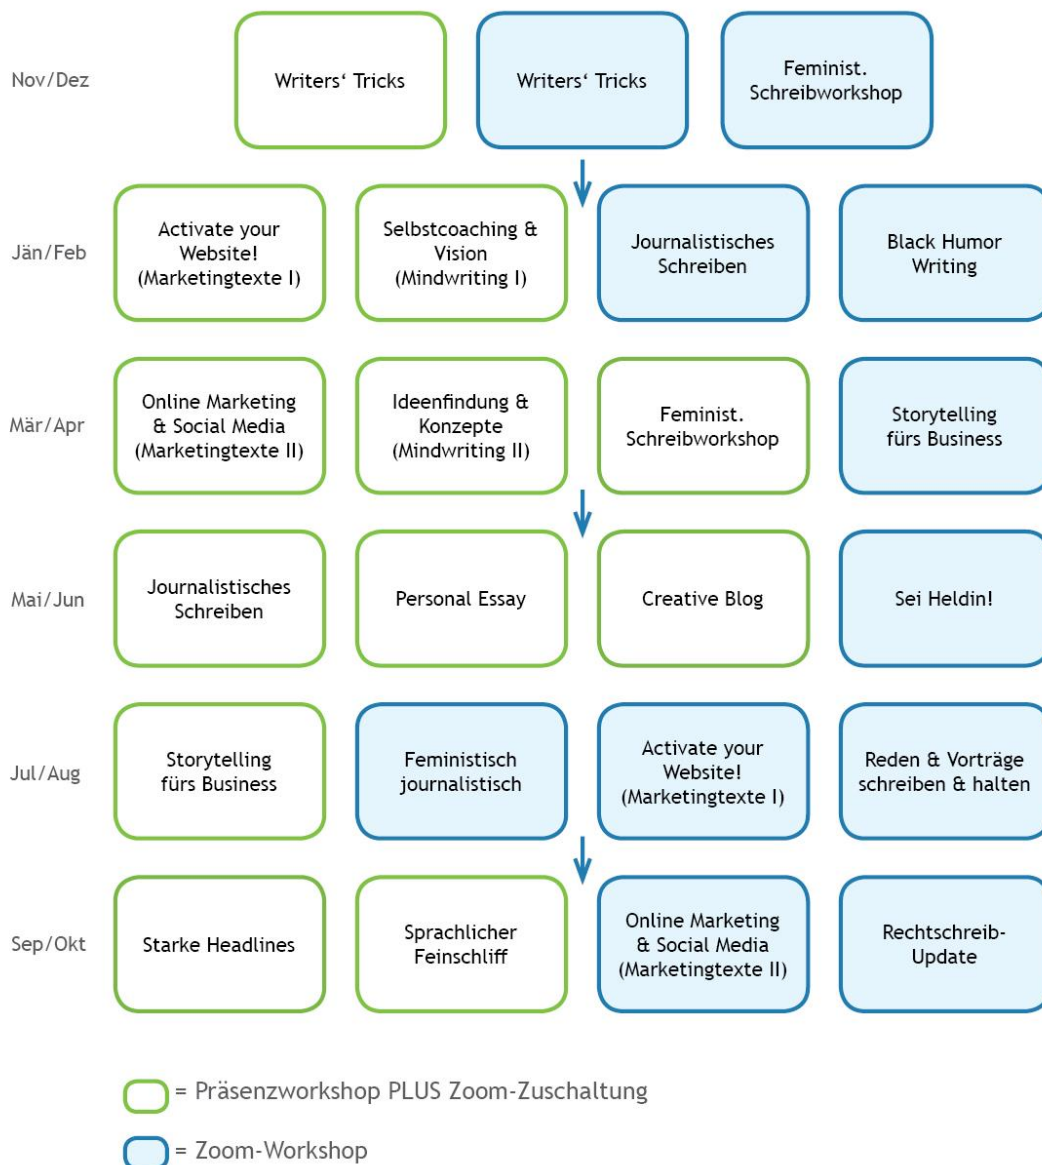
Nov/Dez

Writers‘ Tricks

Writers‘ Tricks

Feminist. Schreibworkshop

Jän/Feb

Activate your Website! (Marketingtexte I)

Selbstcoaching & Vision (Mindwriting I)

Journalistisches Schreiben

Black Humor Writing

Mär/Apr

Online Marketing & Social Media (Marketingtexte II)

Ideenfindung & Konzepte (Mindwriting II)

Feminist. Schreibworkshop

Storytelling fürs Business

Mai/Jun

Journalistisches Schreiben

Personal Essay

Creative Blog

Sei Heldin!

Jul/Aug

Storytelling fürs Business

Feministisch journalistisch

Activate your Website! (Marketingtexte I)

Reden & Vorträge schreiben & halten

Sep/Okt

Starke Headlines

Sprachlicher Feinschliff

Online Marketing & Social Media (Marketingtexte II)

Rechtschreib-Update

= Präsenzworkshop PLUS Zoom-Zuschaltung

= Zoom-Workshop